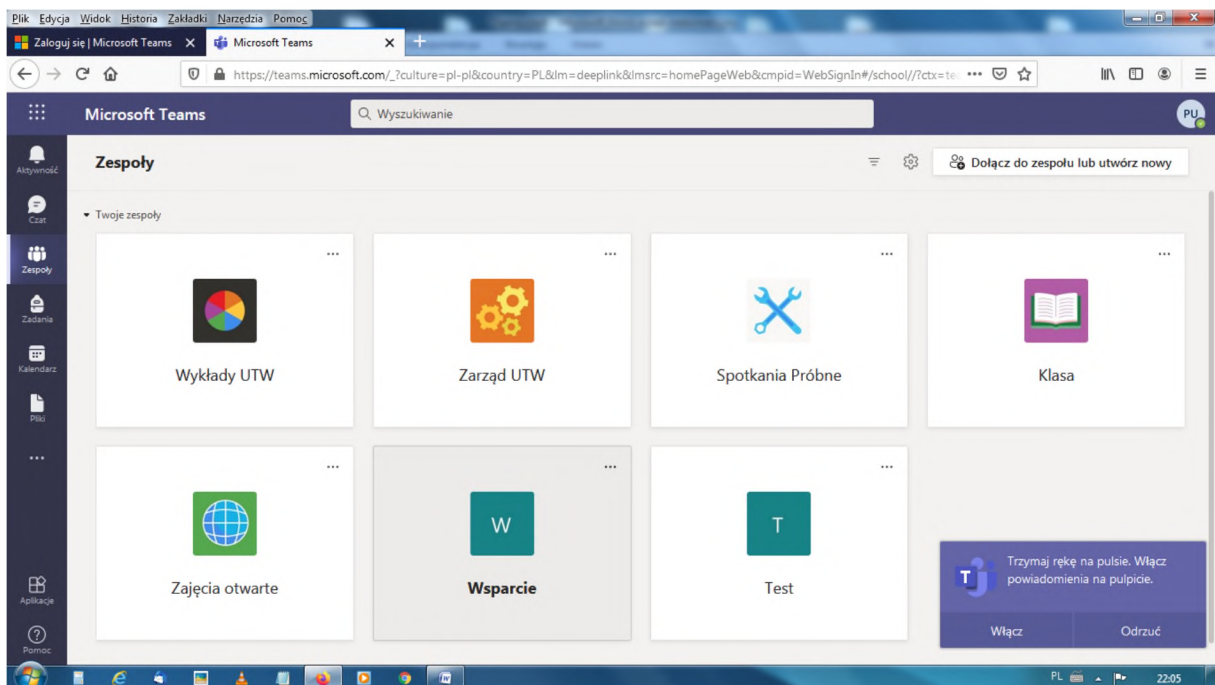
Plik Edycja Widok Historia Zakładki Narzędzia Pomoc

Zaloguj się | Microsoft Teams

Microsoft Teams

https://teams.microsoft.com/_?culture=pl-pl&country=PL&lm=deeplink&lmsrc=homePageWeb&cmpid=WebSignIn#/school//?ctx=te

Microsoft Teams

Wyszukiwanie

PU

Aktywność

Czat

Zespoły

Zadania

Kalendarz

Pliki

...

Aplikacje

Pomoc

Zespoły

Dołącz do zespołu lub utwórz nowy

Twoje zespoły

...

Wykłady UTW

...

Zarząd UTW

...

Spotkania Próbne

...

Klasa

...

Zajęcia otwarte

...

W

Wsparcie

...

T

Test

T

Trzymaj rękę na pulsie. Włącz powiadomienia na pulpicie.

Włącz

Odrzuć

PL

22:05